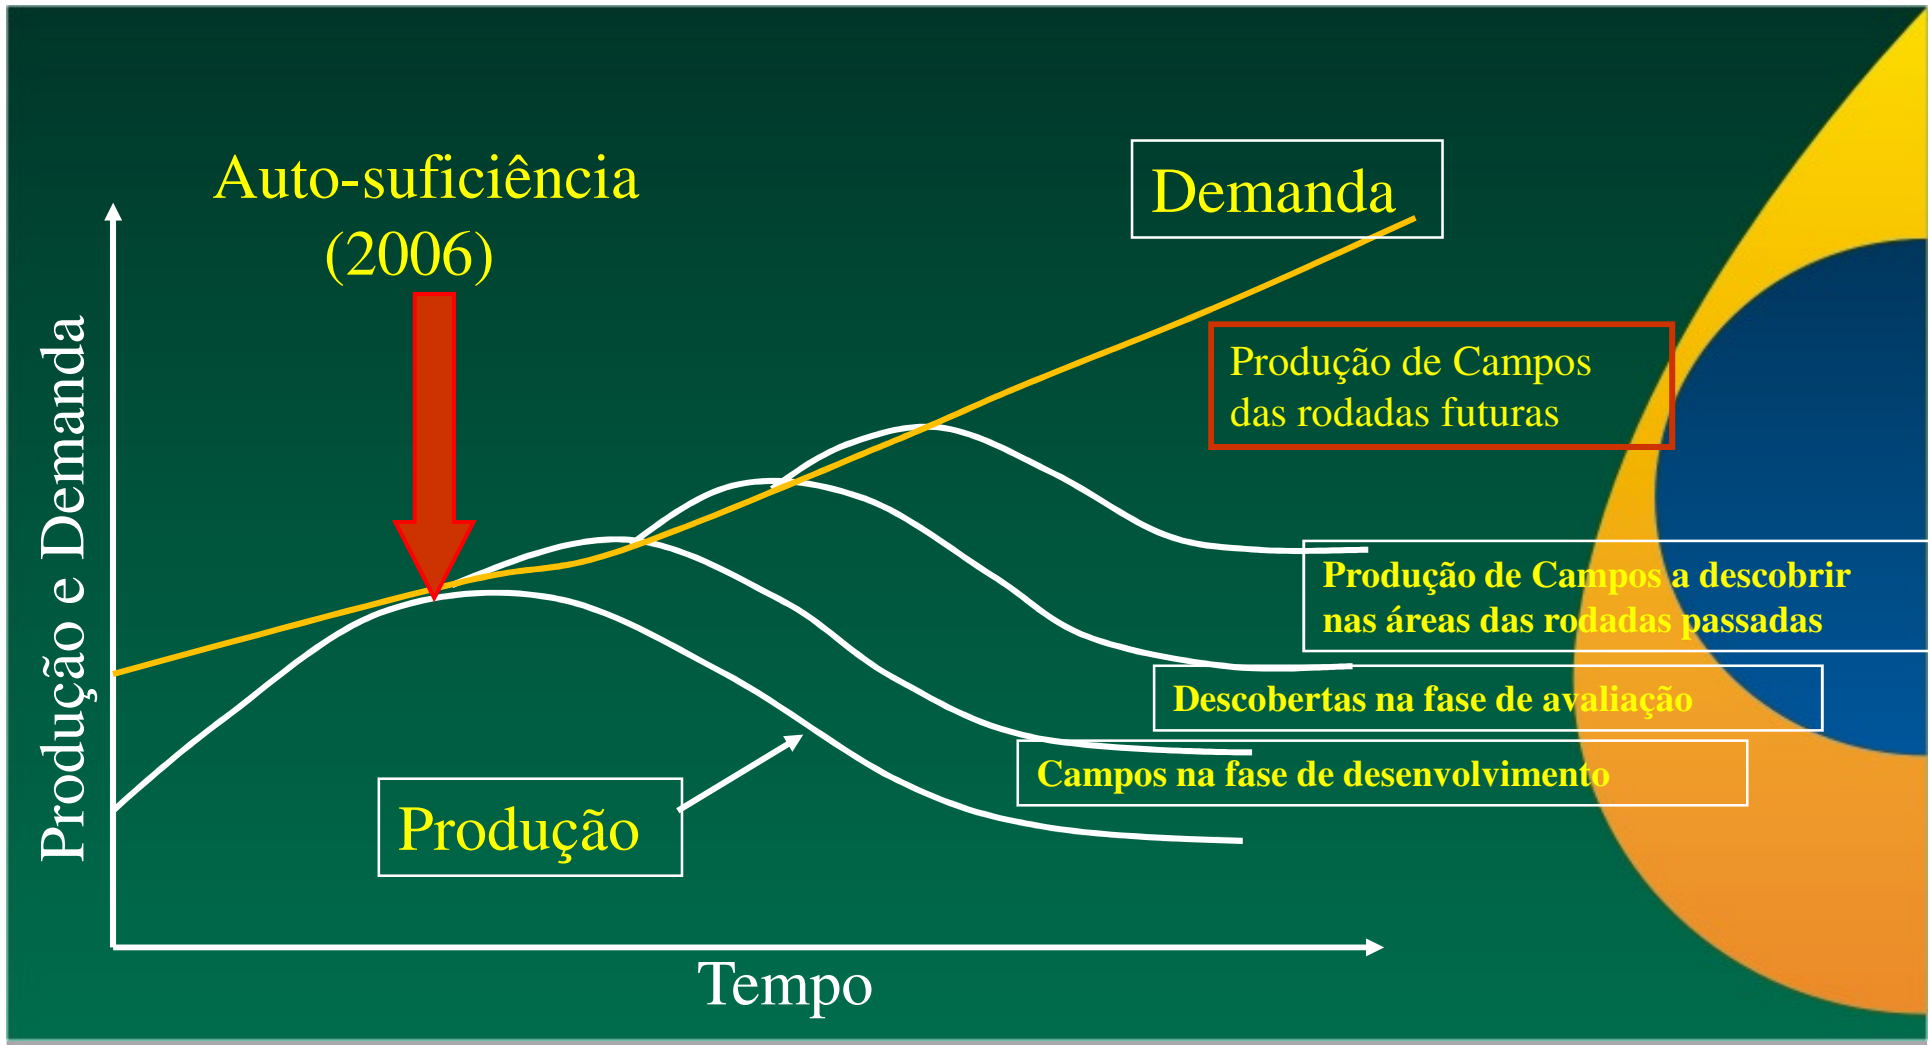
Auto-suficiência (2006)

Demanda

Produção de Campos das rodadas futuras

Produção e Demanda

Produção de Campos a descobrir nas áreas das rodadas passadas

Descobertas na fase de avaliação

Campos na fase de desenvolvimento

Produção

Tempo